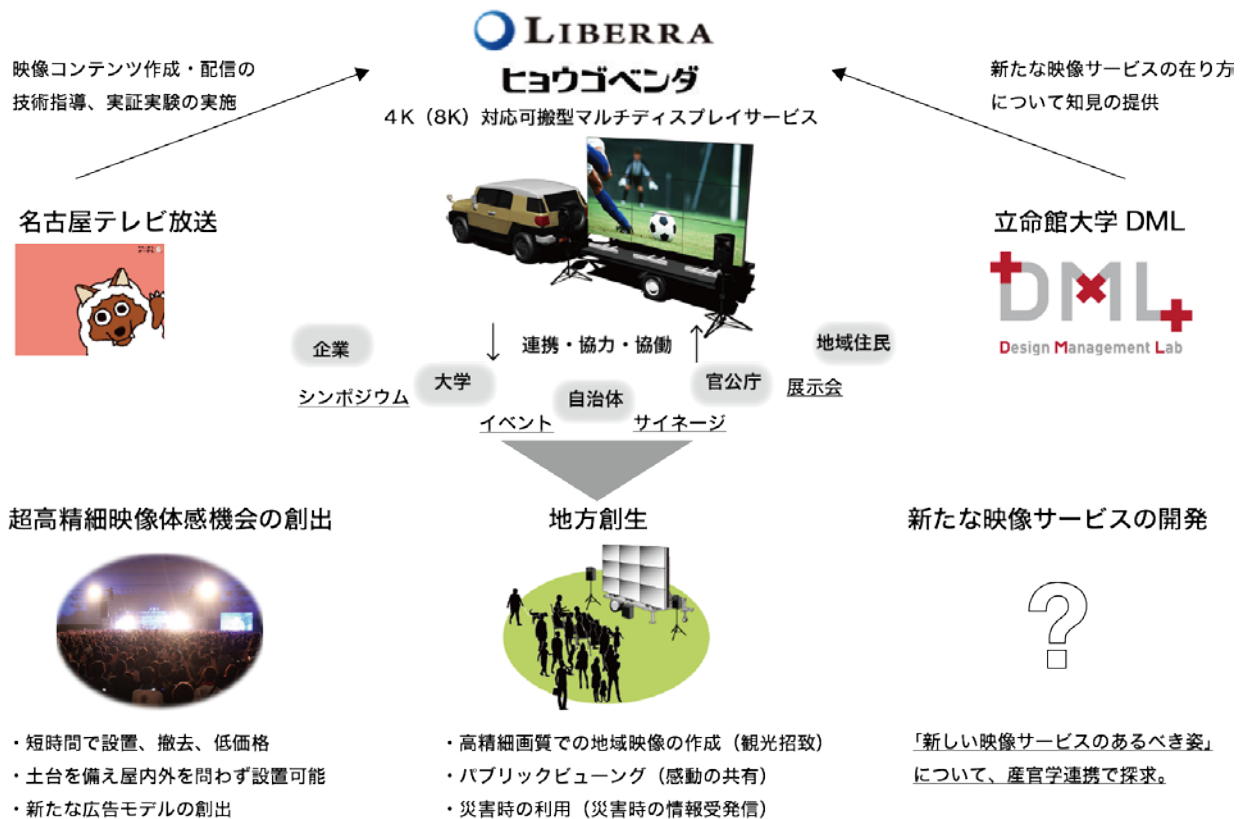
LIBERRA

ヒョウゴベンダ

4K（8K）対応可搬型マルチディスプレイサービス

映像コンテンツ作成・配信の技術指導、実証実験の実施

新たな映像サービスの在り方について知見の提供

名古屋テレビ放送

立命館大学 DML

DML

Design Management Lab

企業

連携・協力・協働

地域住民

大学

官公庁

シンポジウム

自治体

展示会

イベント

サイネージ

超高精細映像体感機会の創出

地方創生

新たな映像サービスの開発

?

・短時間で設置、撤去、低価格
・土台を備え屋内外を問わず設置可能
・新たな広告モデルの創出

・高精細画質での地域映像の作成（観光招致）
・パブリックビューング（感動の共有）
・災害時の利用（災害時の情報受発信）

「新しい映像サービスのあるべき姿」について、産官学連携で探求。